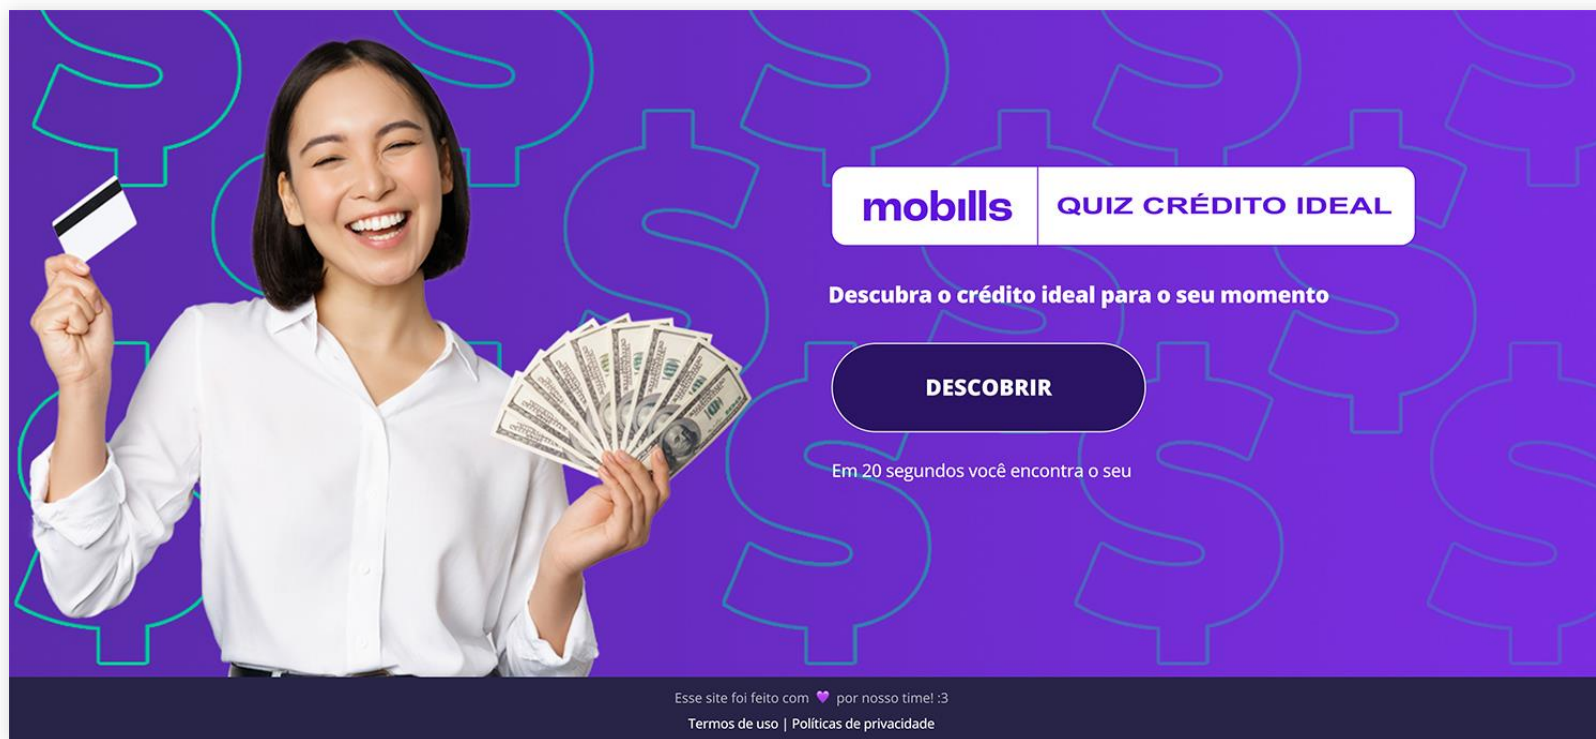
mobills QUIZ CRÉDITO IDEAL

Descubra o crédito ideal para o seu momento

DESCOBRIR

Em 20 segundos você encontra o seu

Esse site foi feito com 💜 por nosso time! :3

Termos de uso | Políticas de privacidade